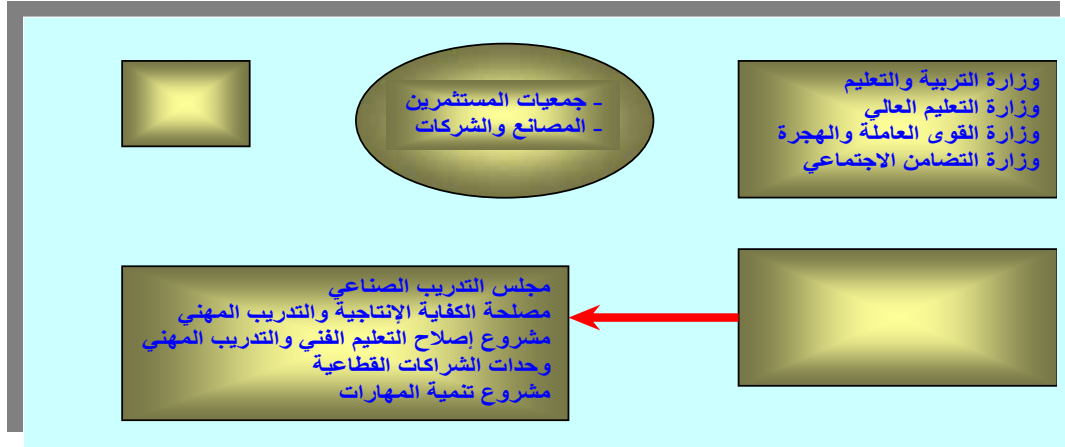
وزارة التربية والتعليم
وزارة التعليم العالي
وزارة القوى العاملة والهجرة
وزارة التضامن الاجتماعي

- جمعيات المستثمرين
- المصانع والشركات

مجلس التدريب الصناعي
مصلحة الكفاية الإنتاجية والتدريب المهني
مشروع إصلاح التعليم الفني والتدريب المهني
وحدات الشراكات القطاعية
مشروع تنمية المهارات